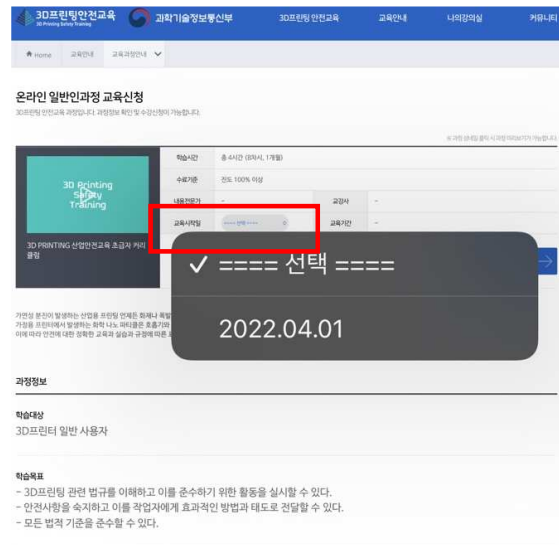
3D프린팅안전교육
3D Printing Safety Training
과학기술정보통신부
3D프린팅 안전교육
교육안내
나의강의실
커뮤니티

Home
교육안내
교육과정안내

온라인 일반인과정 교육신청
3D프린팅 안전교육 과정입니다. 과정정보 확인 및 수강신청이 가능합니다.

※ 과정 썸네일 클릭 시 과정 미리보기가 가능합니다.

3D Printing Safety Training

3D PRINTING 산업안전교육 초급자 커리큘럼

| 학습시간 | 총 4시간 (8차시, 1개월) | | |
|---|---|---|---|
| 수료기준 | 진도 100% 이상 | | |
| 내용전문가 | - | 교강사 | - |
| 교육시작일 | ---- 선택 ---- | 교육기간 | - |

✓ ==== 선택 ====
2022.04.01

가연성 분진이 발생하는 산업용 프린팅 언제든 화재나 폭발
가정용 프린터에서 발생하는 화학 나노 파티클은 호흡기와
이에 따라 안전에 대한 정확한 교육과 실습과 규정에 따른 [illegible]

과정정보

학습대상
3D프린터 일반 사용자

학습목표
- 3D프린팅 관련 법규를 이해하고 이를 준수하기 위한 활동을 실시할 수 있다.
- 안전사항을 숙지하고 이를 작업자에게 효과적인 방법과 태도로 전달할 수 있다.
- 모든 법적 기준을 준수할 수 있다.